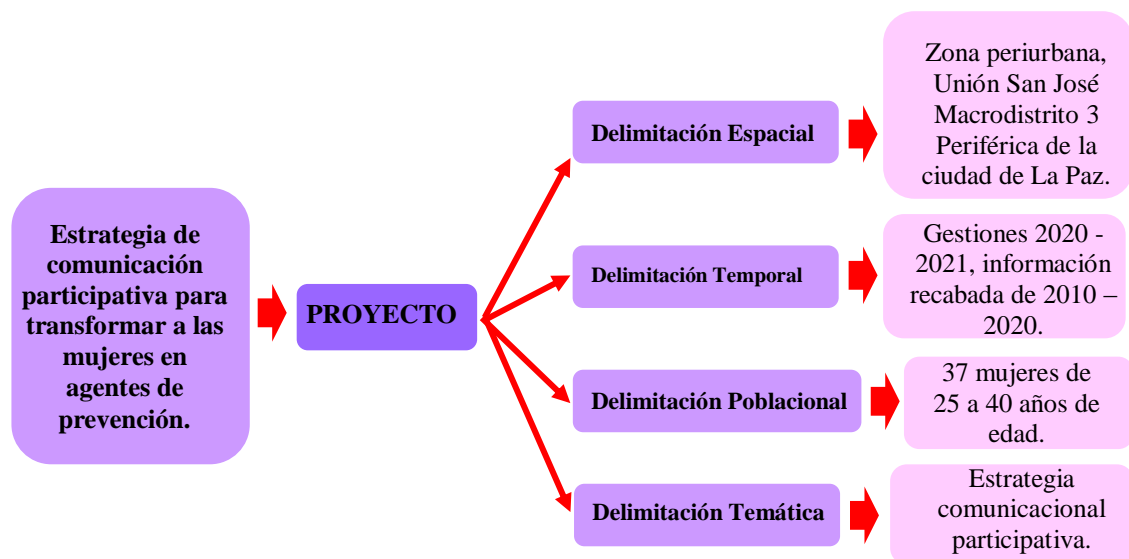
Estrategia de comunicación participativa para transformar a las mujeres en agentes de prevención.

PROYECTO

Delimitación Espacial

Zona periurbana, Unión San José Macrodistrito 3 Periférica de la ciudad de La Paz.

Delimitación Temporal

Gestiones 2020 - 2021, información recabada de 2010 – 2020.

Delimitación Poblacional

37 mujeres de 25 a 40 años de edad.

Delimitación Temática

Estrategia comunicacional participativa.